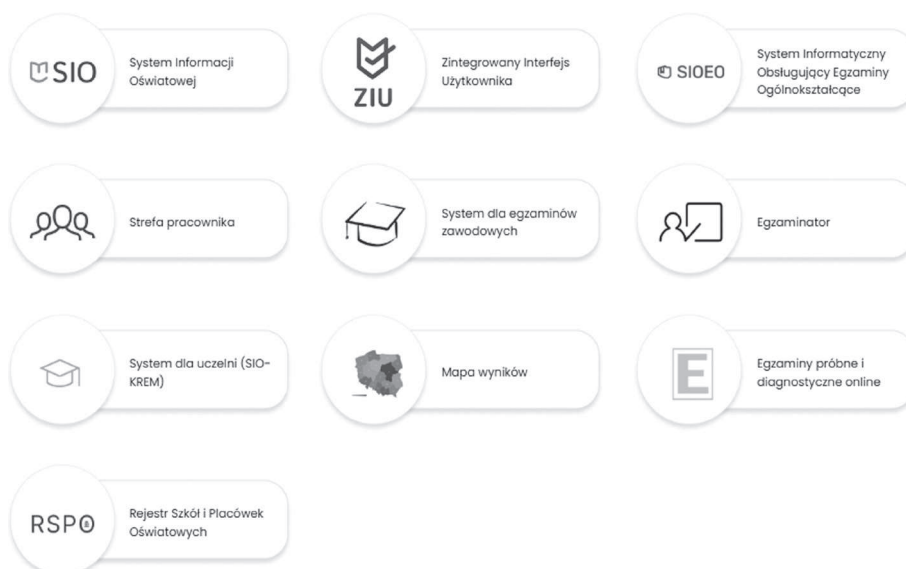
SIO System Informacji Oświatowej

ZIU Zintegrowany Interfejs Użytkownika

SIOEO System Informatyczny Obsługujący Egzaminy Ogólnokształcące

Strefa pracownika

System dla egzaminów zawodowych

Egzaminator

System dla uczelni (SIO-KREM)

Mapa wyników

E Egzaminy próbne i diagnostyczne online

RSPO Rejestr Szkół i Placówek Oświatowych